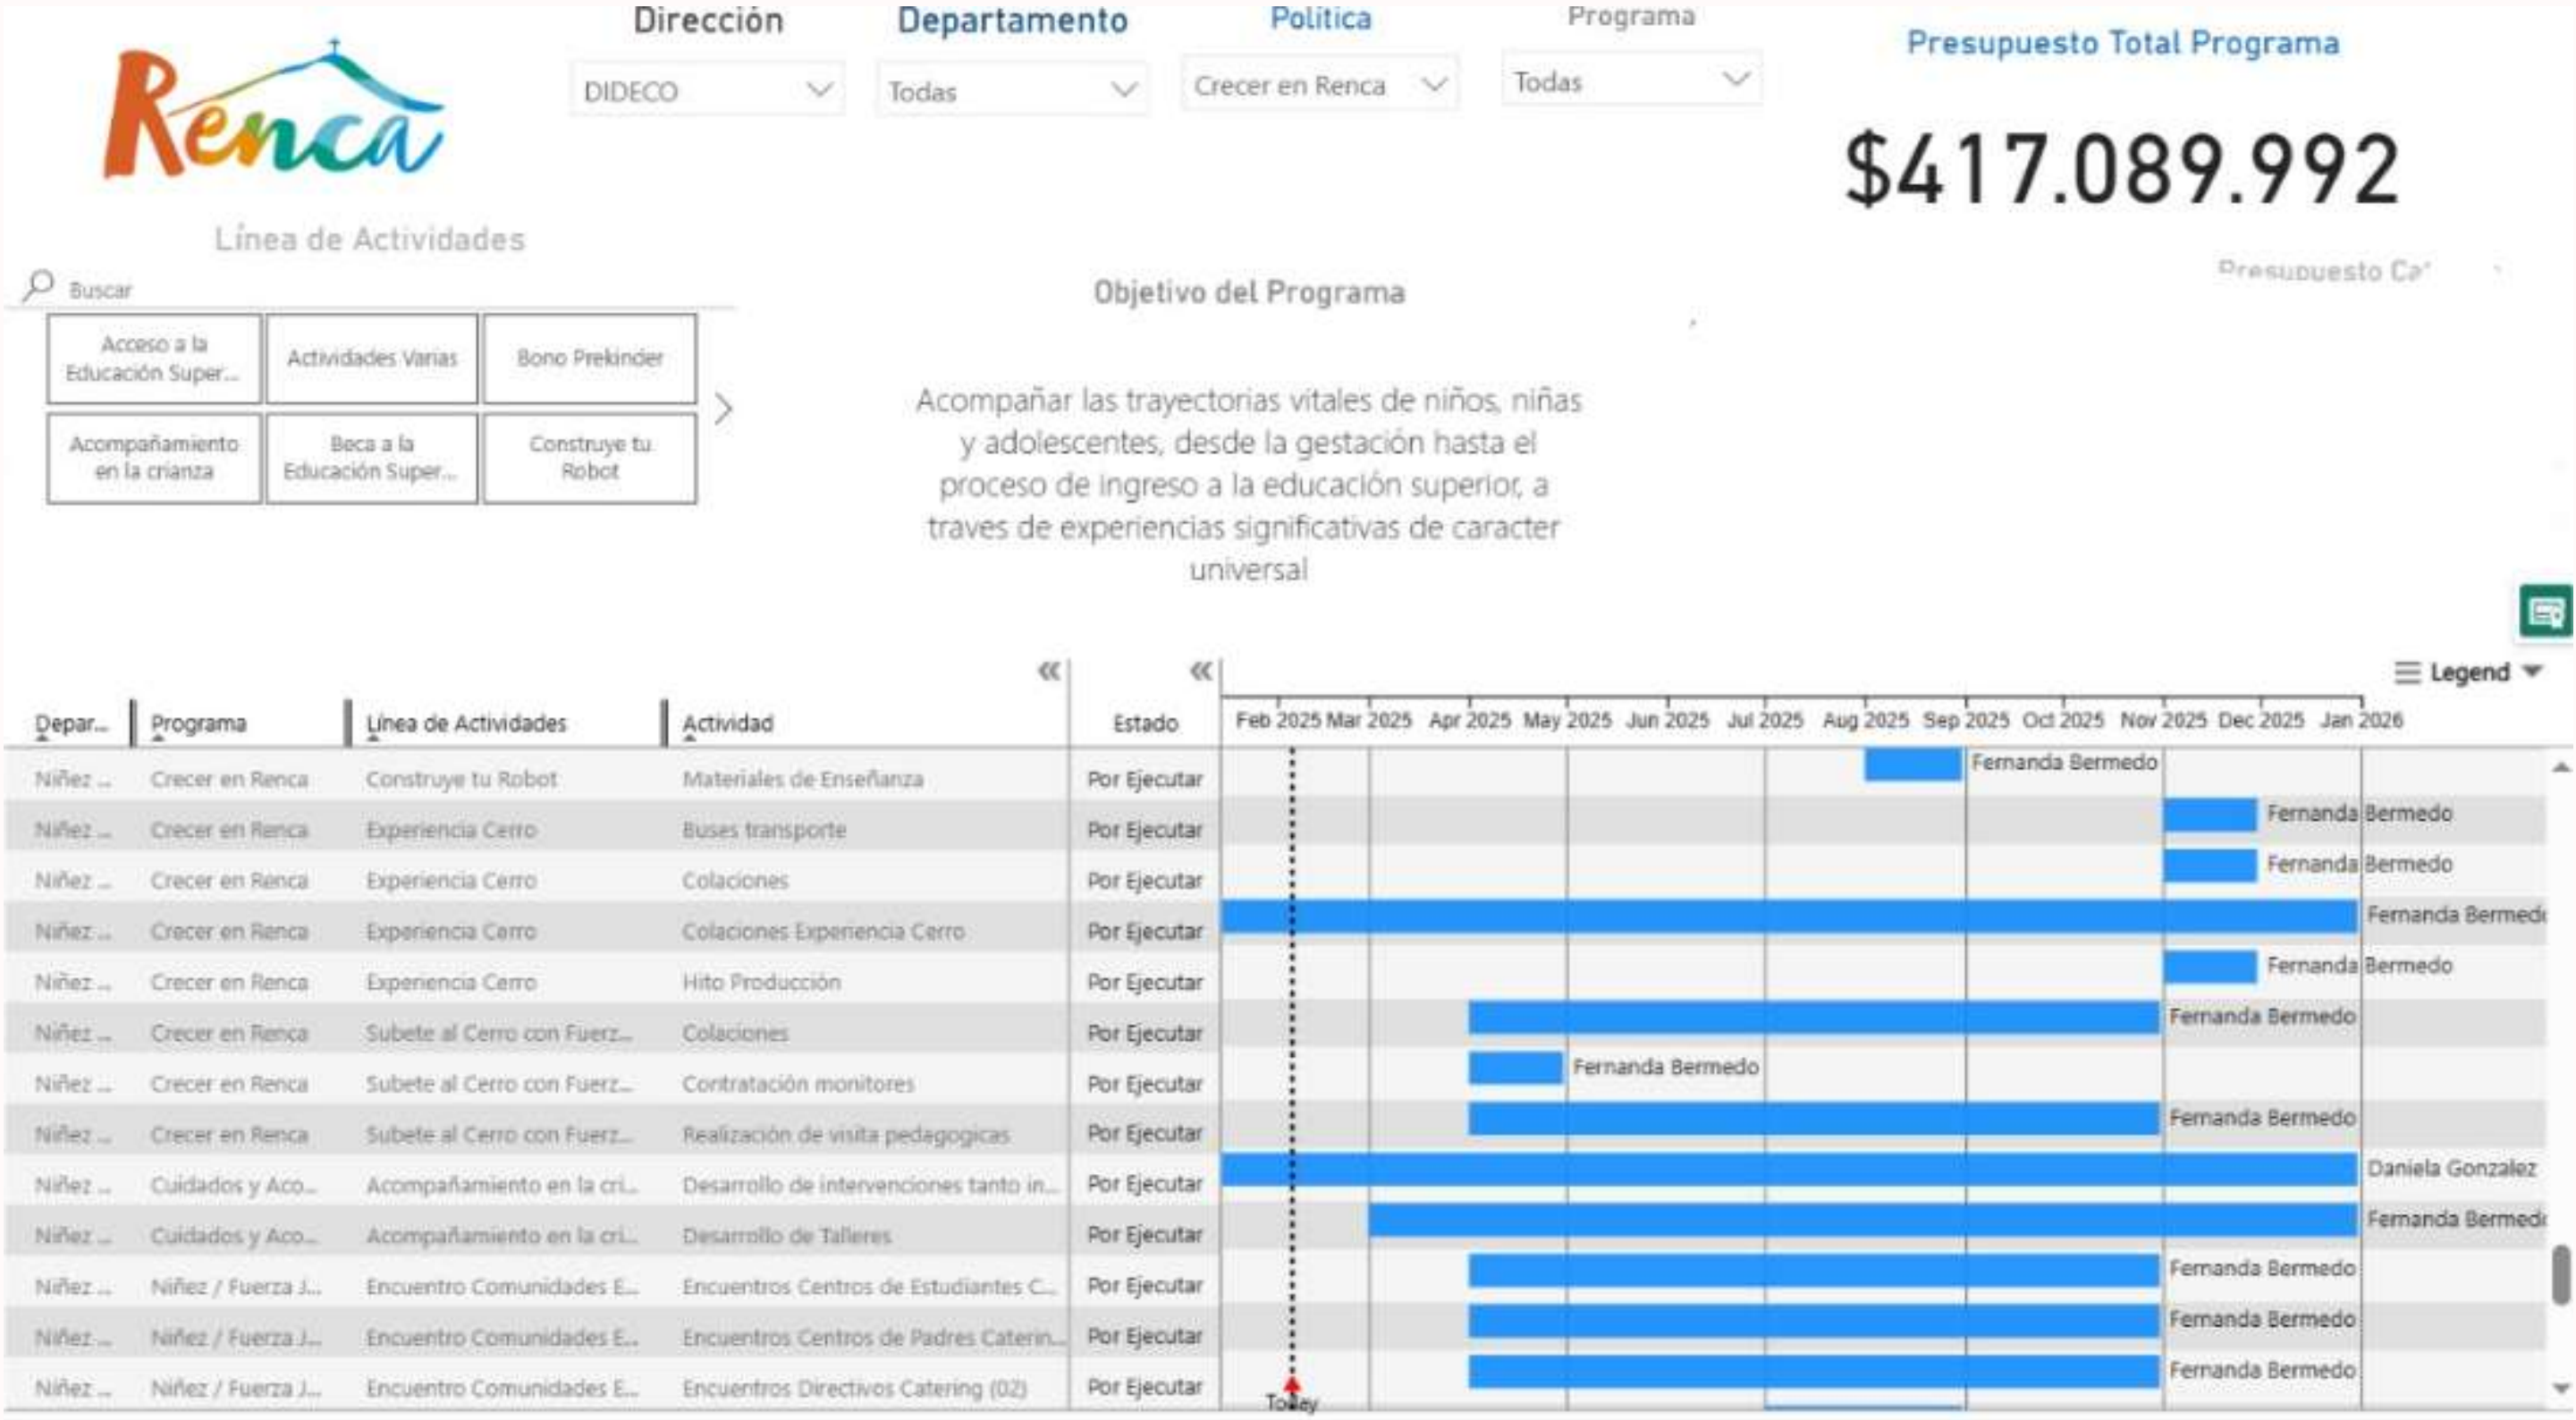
Renca

Dirección
DIDECO

Departamento
Todas

Política
Crecer en Renca

Programa
Todas

Presupuesto Total Programa
$417.089.992

Presupuesto Ca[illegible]

Línea de Actividades

Buscar

| Acceso a la Educación Super... | Actividades Varias | Bono Prekinder |
|---|---|---|
| Acompañamiento en la crianza | Beca a la Educación Super... | Construye tu Robot |

Objetivo del Programa

Acompañar las trayectorias vitales de niños, niñas y adolescentes, desde la gestación hasta el proceso de ingreso a la educación superior, a traves de experiencias significativas de caracter universal

Legend

| Depar... | Programa | Línea de Actividades | Actividad | Estado | |
|---|---|---|---|---|---|
| Niñez ... | Crecer en Renca | Construye tu Robot | Materiales de Enseñanza | Por Ejecutar | Fernanda Bermedo |
| Niñez ... | Crecer en Renca | Experiencia Cerro | Buses transporte | Por Ejecutar | Fernanda Bermedo |
| Niñez ... | Crecer en Renca | Experiencia Cerro | Colaciones | Por Ejecutar | Fernanda Bermedo |
| Niñez ... | Crecer en Renca | Experiencia Cerro | Colaciones Experiencia Cerro | Por Ejecutar | Fernanda Bermed |
| Niñez ... | Crecer en Renca | Experiencia Cerro | Hito Producción | Por Ejecutar | Fernanda Bermedo |
| Niñez ... | Crecer en Renca | Subete al Cerro con Fuerz... | Colaciones | Por Ejecutar | Fernanda Bermedo |
| Niñez ... | Crecer en Renca | Subete al Cerro con Fuerz... | Contratación monitores | Por Ejecutar | Fernanda Bermedo |
| Niñez ... | Crecer en Renca | Subete al Cerro con Fuerz... | Realización de visita pedagogicas | Por Ejecutar | Fernanda Bermedo |
| Niñez ... | Cuidados y Aco... | Acompañamiento en la cri... | Desarrollo de intervenciones tanto in... | Por Ejecutar | Daniela Gonzalez |
| Niñez ... | Cuidados y Aco... | Acompañamiento en la cri... | Desarrollo de Talleres | Por Ejecutar | Fernanda Bermed |
| Niñez ... | Niñez / Fuerza J... | Encuentro Comunidades E... | Encuentros Centros de Estudiantes C... | Por Ejecutar | Fernanda Bermedo |
| Niñez ... | Niñez / Fuerza J... | Encuentro Comunidades E... | Encuentros Centros de Padres Caterin... | Por Ejecutar | Fernanda Bermedo |
| Niñez ... | Niñez / Fuerza J... | Encuentro Comunidades E... | Encuentros Directivos Catering (02) | Por Ejecutar | Fernanda Bermedo |

Feb 2025 Mar 2025 Apr 2025 May 2025 Jun 2025 Jul 2025 Aug 2025 Sep 2025 Oct 2025 Nov 2025 Dec 2025 Jan 2026

Today